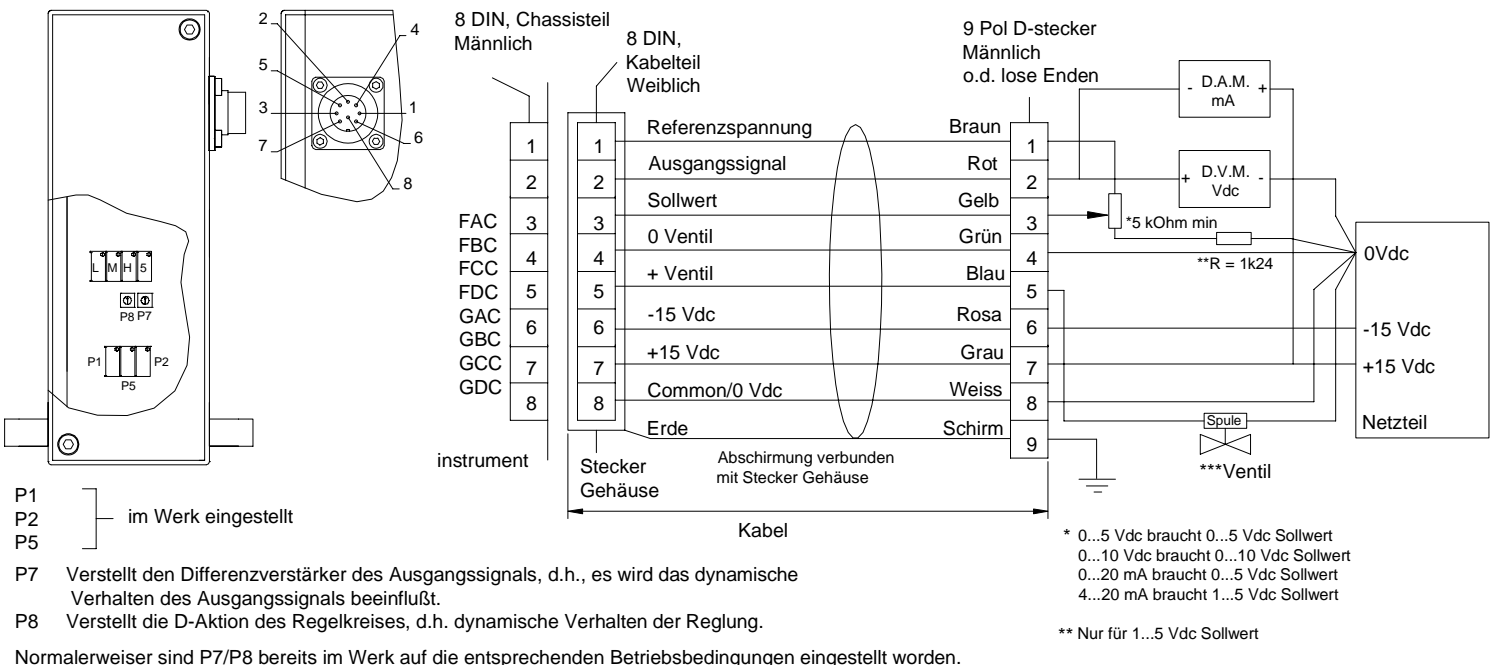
2
4
5
3
1
7
6
8

L M H 5

P8 P7

P1 P2
P5

8 DIN, Chassisteil Männlich

8 DIN, Kabelteil Weiblich

9 Pol D-stecker Männlich o.d. lose Enden

FAC
FBC
FCC
FDC
GAC
GBC
GCC
GDC

instrument

| 1 | 1 | Referenzspannung | Braun | 1 |
|---|---|---|---|---|
| 2 | 2 | Ausgangssignal | Rot | 2 |
| 3 | 3 | Sollwert | Gelb | 3 |
| 4 | 4 | 0 Ventil | Grün | 4 |
| 5 | 5 | + Ventil | Blau | 5 |
| 6 | 6 | -15 Vdc | Rosa | 6 |
| 7 | 7 | +15 Vdc | Grau | 7 |
| 8 | 8 | Common/0 Vdc | Weiss | 8 |
| | | Erde | Schirm | 9 |

Stecker Gehäuse

Abschirmung verbunden mit Stecker Gehäuse

Kabel

- D.A.M. mA +

+ D.V.M. Vdc -

*5 kOhm min

**R = 1k24

0Vdc

-15 Vdc

+15 Vdc

Netzteil

Spule

***Ventil

P1
P2
P5
im Werk eingestellt

P7 Verstellt den Differenzverstärker des Ausgangssignals, d.h., es wird das dynamische Verhalten des Ausgangssignals beeinflußt.

P8 Verstellt die D-Aktion des Regelkreises, d.h. dynamische Verhalten der Reglung.

* 0...5 Vdc braucht 0...5 Vdc Sollwert
0...10 Vdc braucht 0...10 Vdc Sollwert
0...20 mA braucht 0...5 Vdc Sollwert
4...20 mA braucht 1...5 Vdc Sollwert

** Nur für 1...5 Vdc Sollwert

Normalerweiser sind P7/P8 bereits im Werk auf die entsprechenden Betriebsbedingungen eingestellt worden.